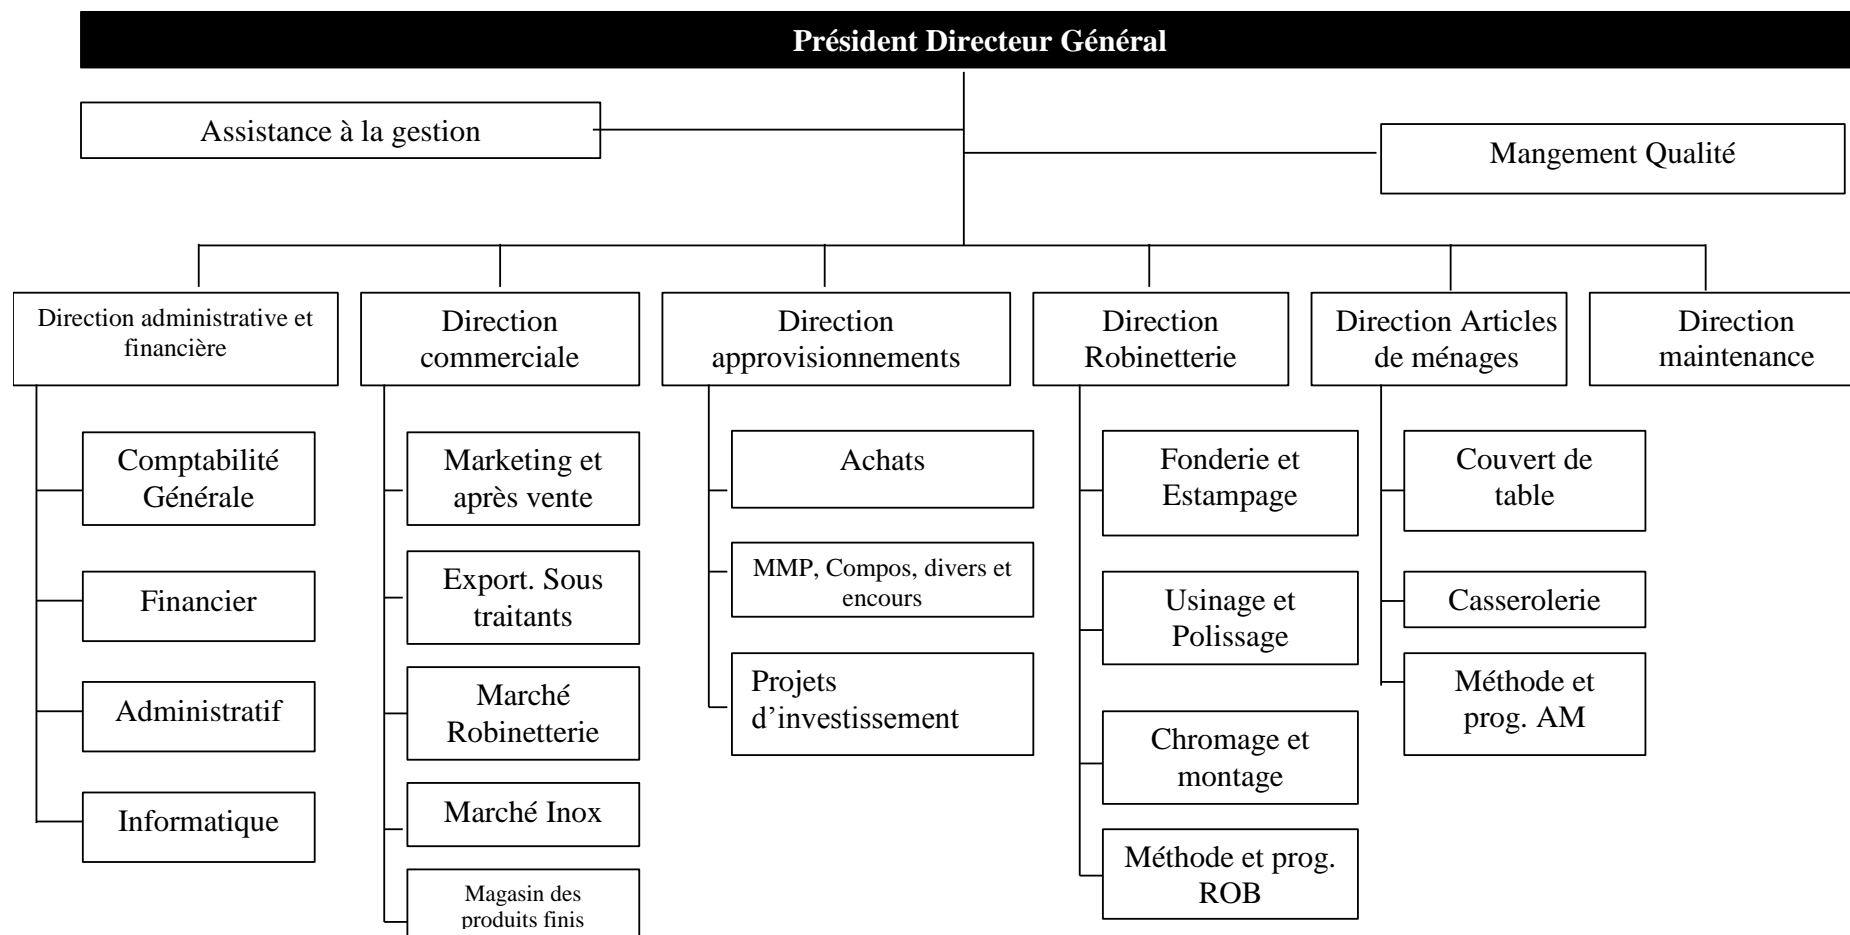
Président Directeur Général

Assistance à la gestion

Mangement Qualité

Direction administrative et financière

Comptabilité Générale

Financier

Administratif

Informatique

Direction commerciale

Marketing et après vente

Export. Sous traitants

Marché Robinetterie

Marché Inox

Magasin des produits finis

Direction approvisionnements

Achats

MMP, Compos, divers et encours

Projets d'investissement

Direction Robinetterie

Fonderie et Estampage

Usinage et Polissage

Chromage et montage

Méthode et prog. ROB

Direction Articles de ménages

Couvert de table

Casserolerie

Méthode et prog. AM

Direction maintenance